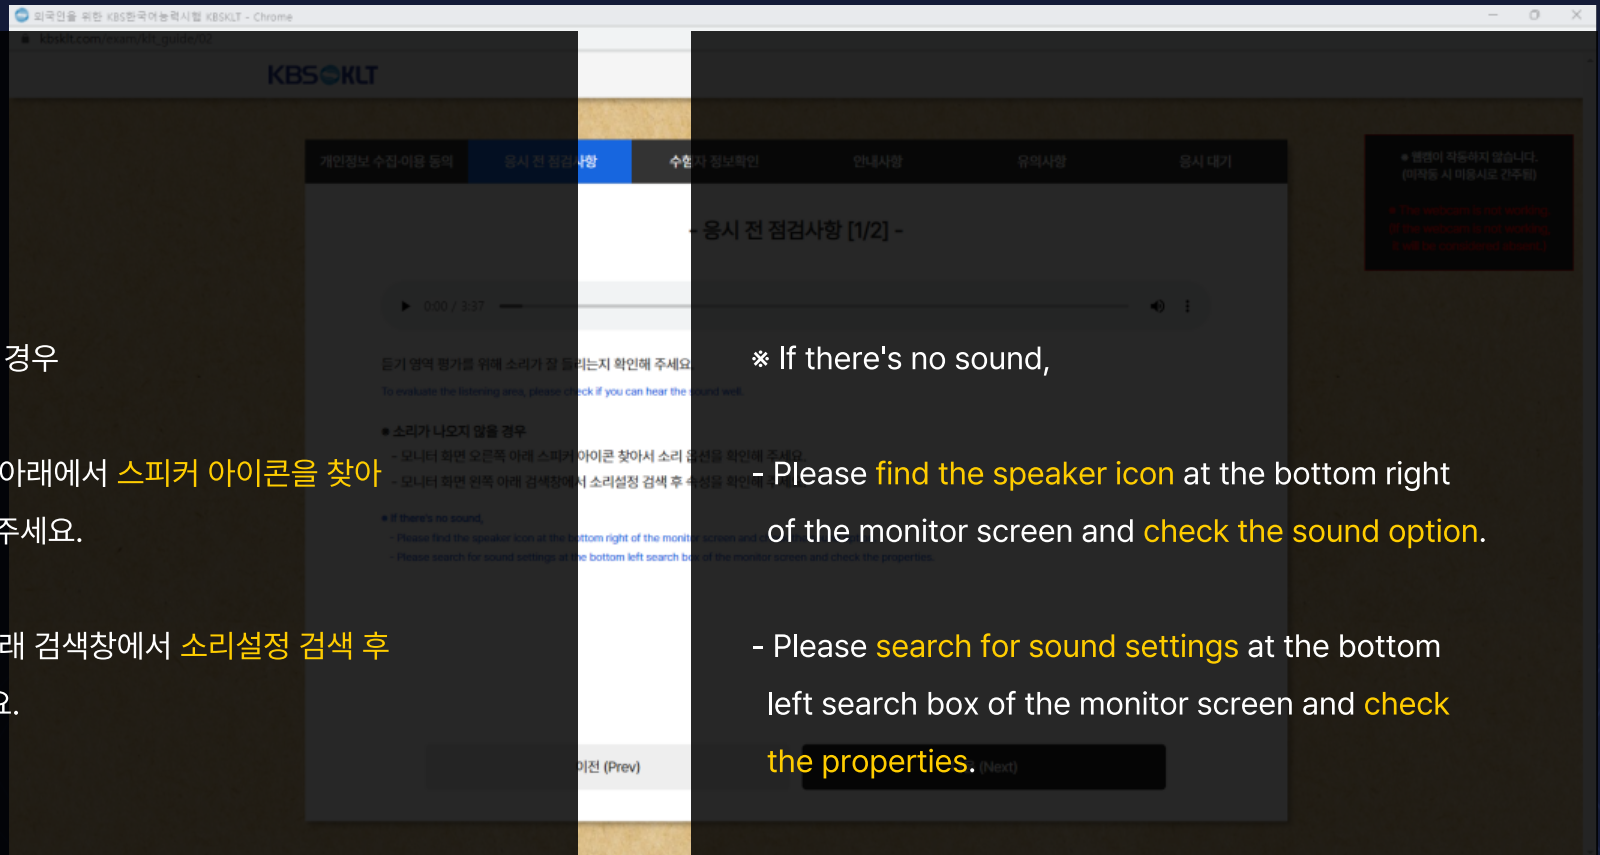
외국인을 위한 KBS한국어능력시험 KBSKLT - Chrome

kbsklt.com/exam/klt_guide

KBSKLT

개인정보 수집·이용 동의

응시 전 점검사항

수험자 정보확인

안내사항

유의사항

응시 대기

※ 웹캠이 작동하지 않습니다.
(미작동 시 미응시로 간주됨)

※ The webcam is not working.
[If the webcam is not working, it will be considered absent.]

- 응시 전 점검사항 [1/2] -

0:00 / 3:37

듣기 영역 평가를 위해 소리가 잘 들리는지 확인해 주세요.

To evaluate the listening area, please check if you can hear the sound well.

● 소리가 나오지 않을 경우

- 모니터 화면 오른쪽 아래 스피커아이콘 찾아서 소리 옵션을 확인해 주세요.

- 모니터 화면 왼쪽 아래 검색창에서 소리설정 검색 후 속성을 확인해 주세요.

● If there's no sound,

- Please find the speaker icon at the bottom right of the monitor screen and check the sound option.

- Please search for sound settings at the bottom left search box of the monitor screen and check the properties.

경우

아래에서 스피커 아이콘을 찾아

주세요.

래 검색창에서 소리설정 검색 후

요.

※ If there's no sound,

- Please find the speaker icon at the bottom right of the monitor screen and check the sound option.

- Please search for sound settings at the bottom left search box of the monitor screen and check the properties.

이전 (Prev)

(Next)